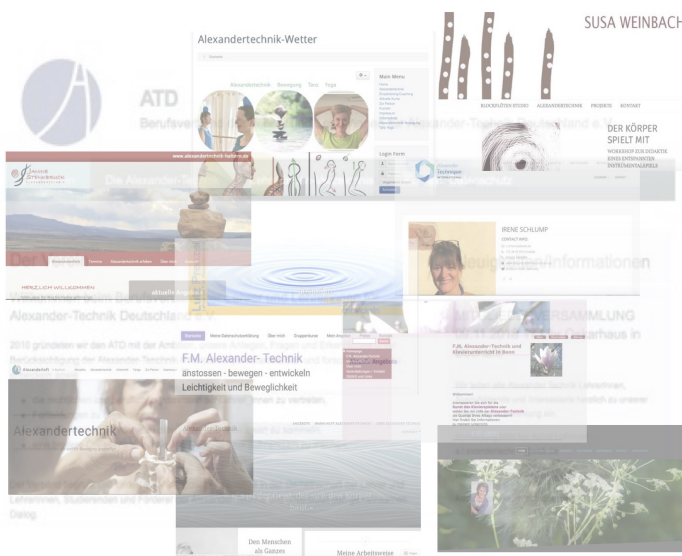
Alexandertechnik-Wetter

SUSA WEINBACH

ATD

Berufsverband der Lehrerinnen und Lehrer der Alexander-Technik Deutschland e.V.

Main Menu

Login Form

BLOCKFLÖTEN STUDIO ALEXANDERTECHNIK PROJEKTE KONTAKT

DER KÖRPER SPIELT MIT

WORKSHOP ZUR DIDAKTIK EINES ENTSPANNTEN INSTRUMENTALSPIELS

www.alexander-technik-heilbronn.de

Die Alexander-Technik

HERZLICH WILLKOMMEN

IRENE SCHLUMP

Neuigkeiten/Informationen

Alexander-Technik Deutschland e.V.

F.M. Alexander- Technik

anstossen - bewegen - entwickeln

Leichtigkeit und Beweglichkeit

F.M. Alexander-Technik und Klavierunterricht in Bonn

Alexandertechnik

Lehrerinnen, Studierenden und Förderer

Dialog.

Den Menschen als Ganzes

Meine Arbeitsweise